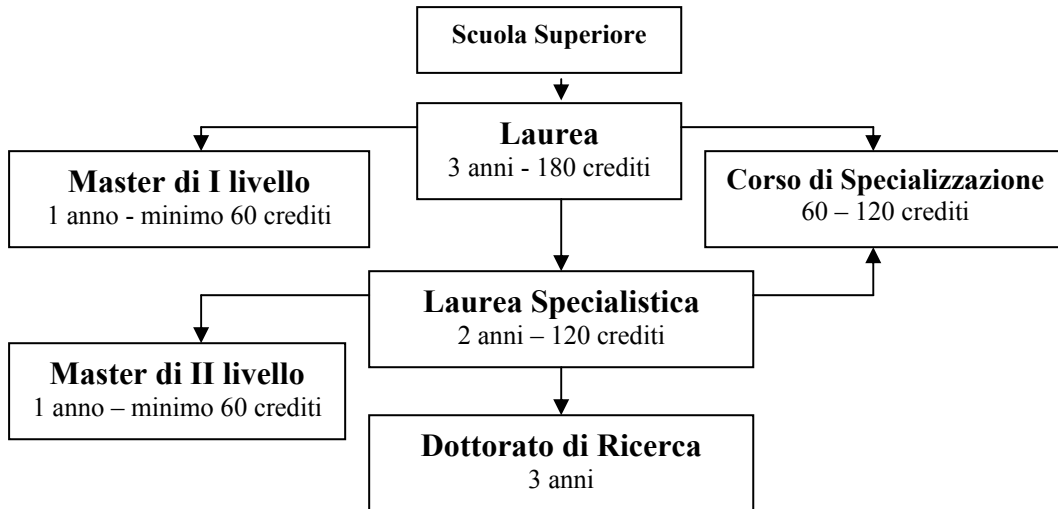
Scuola Superiore

Laurea
3 anni - 180 crediti

Master di I livello
1 anno - minimo 60 crediti

Corso di Specializzazione
60 – 120 crediti

Laurea Specialistica
2 anni – 120 crediti

Master di II livello
1 anno – minimo 60 crediti

Dottorato di Ricerca
3 anni